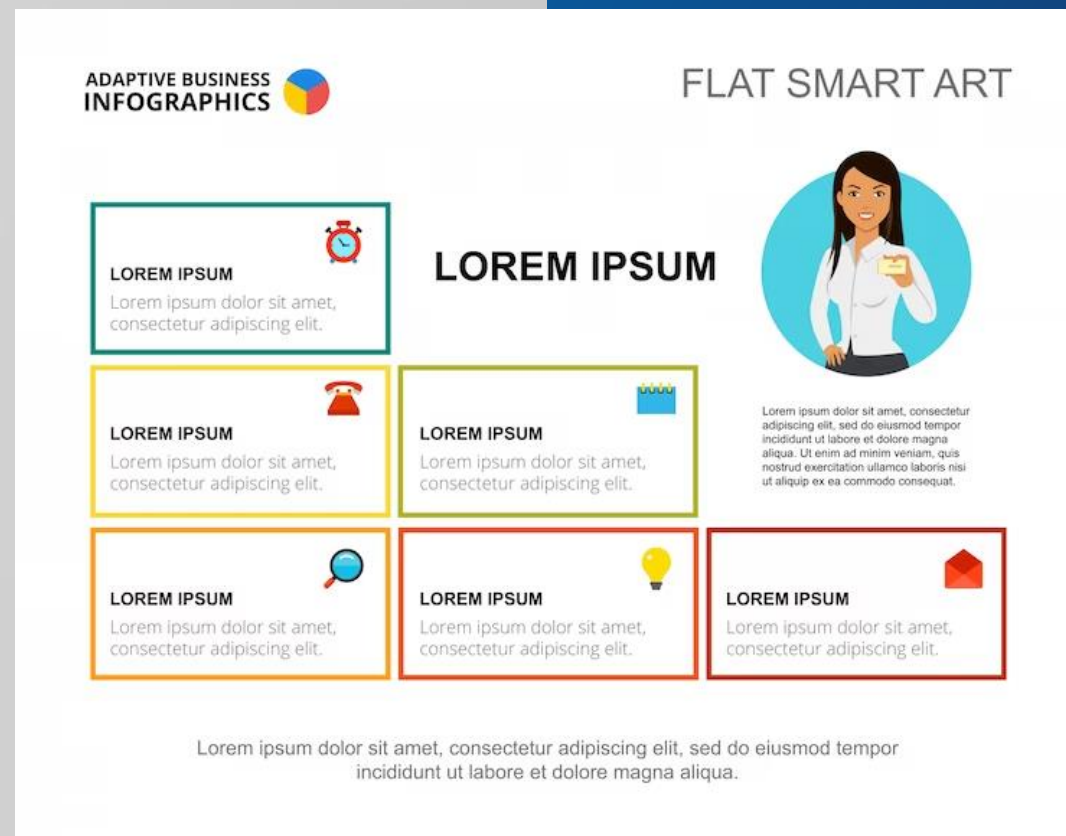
ADAPTIVE BUSINESS
INFOGRAPHICS

FLAT SMART ART

LOREM IPSUM

LOREM IPSUM
Lorem ipsum dolor sit amet, consectetur adipiscing elit.

LOREM IPSUM
Lorem ipsum dolor sit amet, consectetur adipiscing elit.

LOREM IPSUM
Lorem ipsum dolor sit amet, consectetur adipiscing elit.

Lorem ipsum dolor sit amet, consectetur adipiscing elit, sed do eiusmod tempor incididunt ut labore et dolore magna aliqua. Ut enim ad minim veniam, quis nostrud exercitation ullamco laboris nisi ut aliquip ex ea commodo consequat.

LOREM IPSUM
Lorem ipsum dolor sit amet, consectetur adipiscing elit.

LOREM IPSUM
Lorem ipsum dolor sit amet, consectetur adipiscing elit.

LOREM IPSUM
Lorem ipsum dolor sit amet, consectetur adipiscing elit.

Lorem ipsum dolor sit amet, consectetur adipiscing elit, sed do eiusmod tempor incididunt ut labore et dolore magna aliqua.